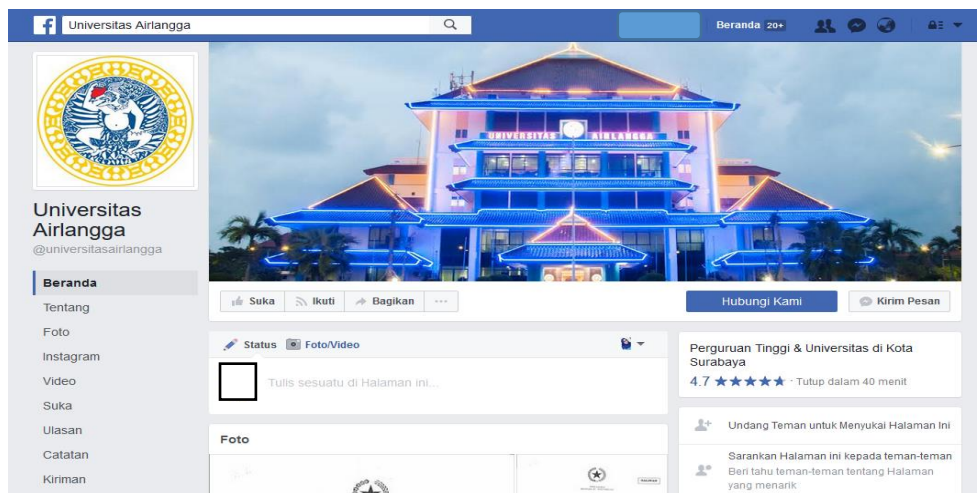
Universitas Airlangga

Beranda 20+

UNIVERSITAS AIRLANGGA

Universitas Airlangga
@universitasairlangga

Beranda
Tentang
Foto
Instagram
Video
Suka
Ulasan
Catatan
Kiriman

Suka
Ikuti
Bagikan
···

Hubungi Kami
Kirim Pesan

Status
Foto/Video

Tulis sesuatu di Halaman ini...

Perguruan Tinggi & Universitas di Kota Surabaya
4.7 ★★★★★ · Tutup dalam 40 menit

Foto

Undang Teman untuk Menyukai Halaman Ini

Sarankan Halaman ini kepada teman-teman
Beri tahu teman-teman tentang Halaman yang menarik